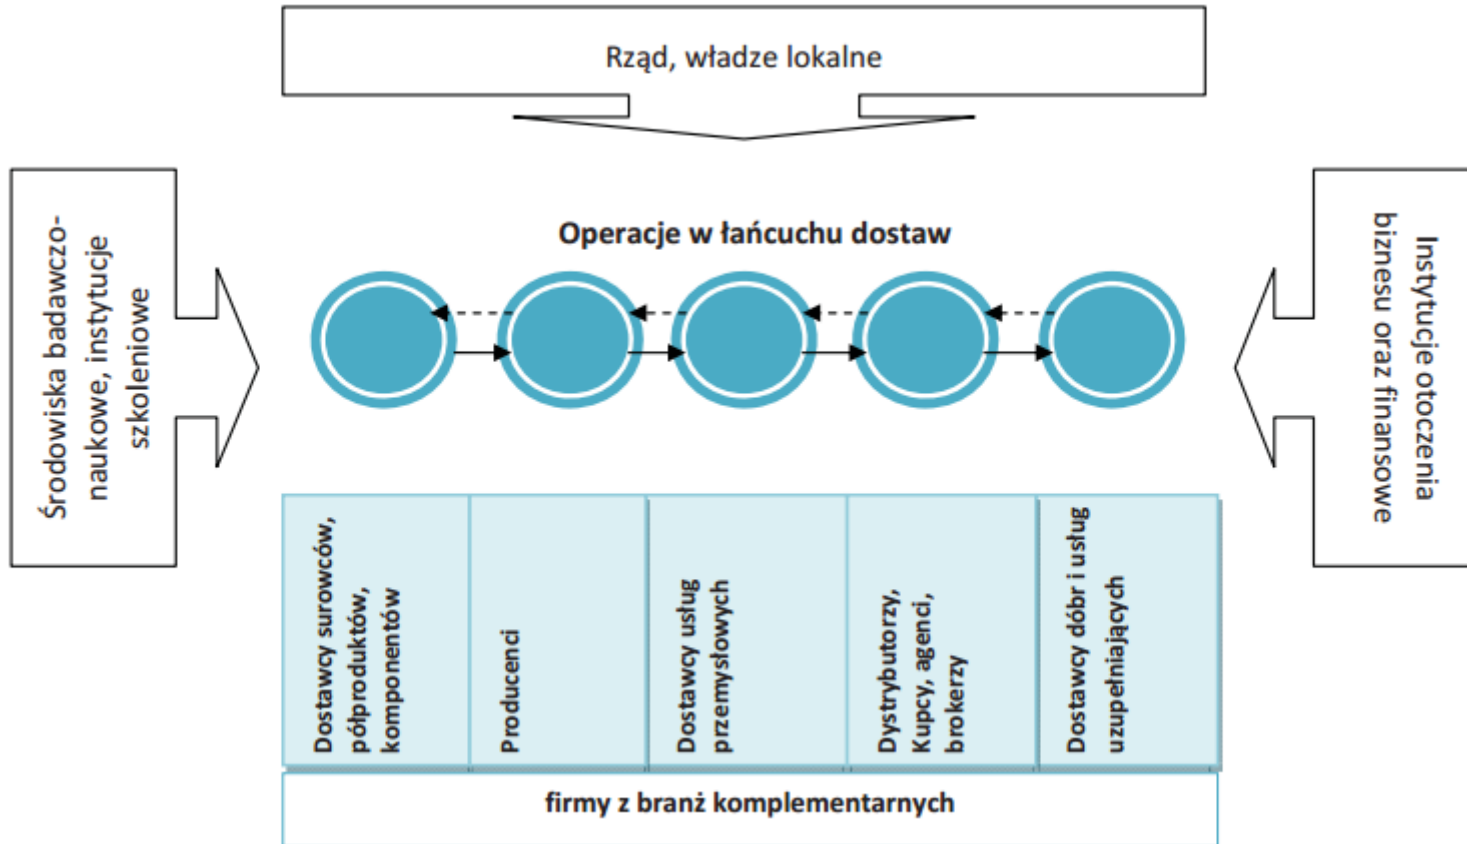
Rząd, władze lokalne

Środowiska badawczo-naukowe, instytucje szkoleniowe

Operacje w łańcuchu dostaw

Instytucje otoczenia biznesu oraz finansowe

| Dostawcy surowców, półproduktów, komponentów | Producenci | Dostawcy usług przemysłowych | Dystrybutorzy, Kupcy, agenci, brokerzy | Dostawcy dóbr i usług uzupełniających |
|---|---|---|---|---|

firmy z branż komplementarnych